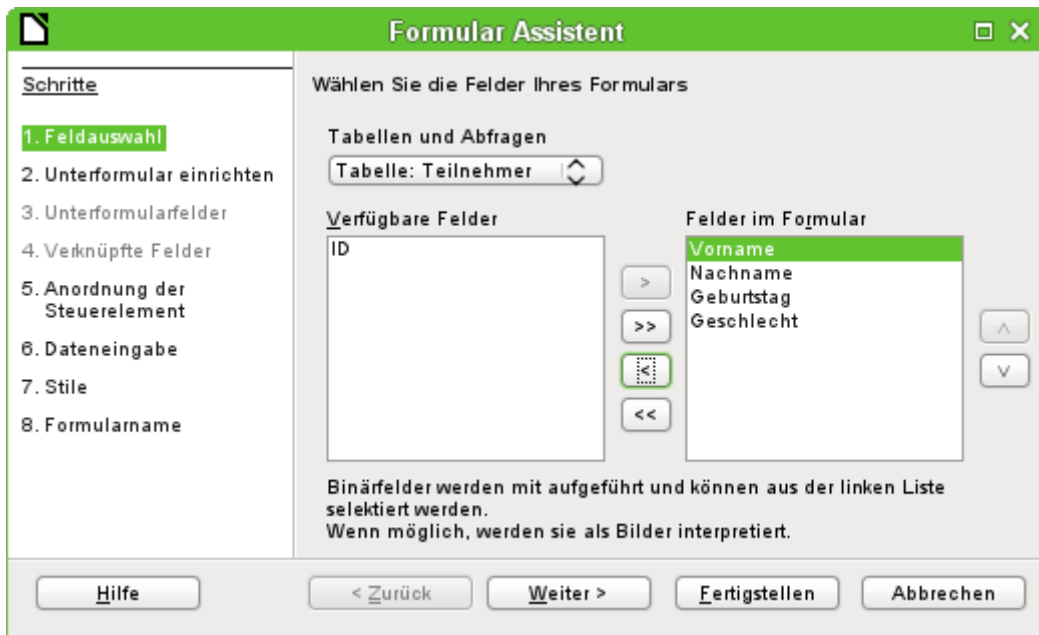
Formular Assistent

Schritte

1. Feldauswahl
2. Unterformular einrichten
3. Unterformularfelder
4. Verknüpfte Felder
5. Anordnung der Steuerelement
6. Dateneingabe
7. Stile
8. Formularname

Wählen Sie die Felder Ihres Formulars

Tabellen und Abfragen

Tabelle: Teilnehmer

Verfügbare Felder

ID

Felder im Formular

Vorname
Nachname
Geburtstag
Geschlecht

>
>>
<
<<

^
v

Binärfelder werden mit aufgeführt und können aus der linken Liste selektiert werden.
Wenn möglich, werden sie als Bilder interpretiert.

Hilfe
< Zurück
Weiter >
Fertigstellen
Abbrechen